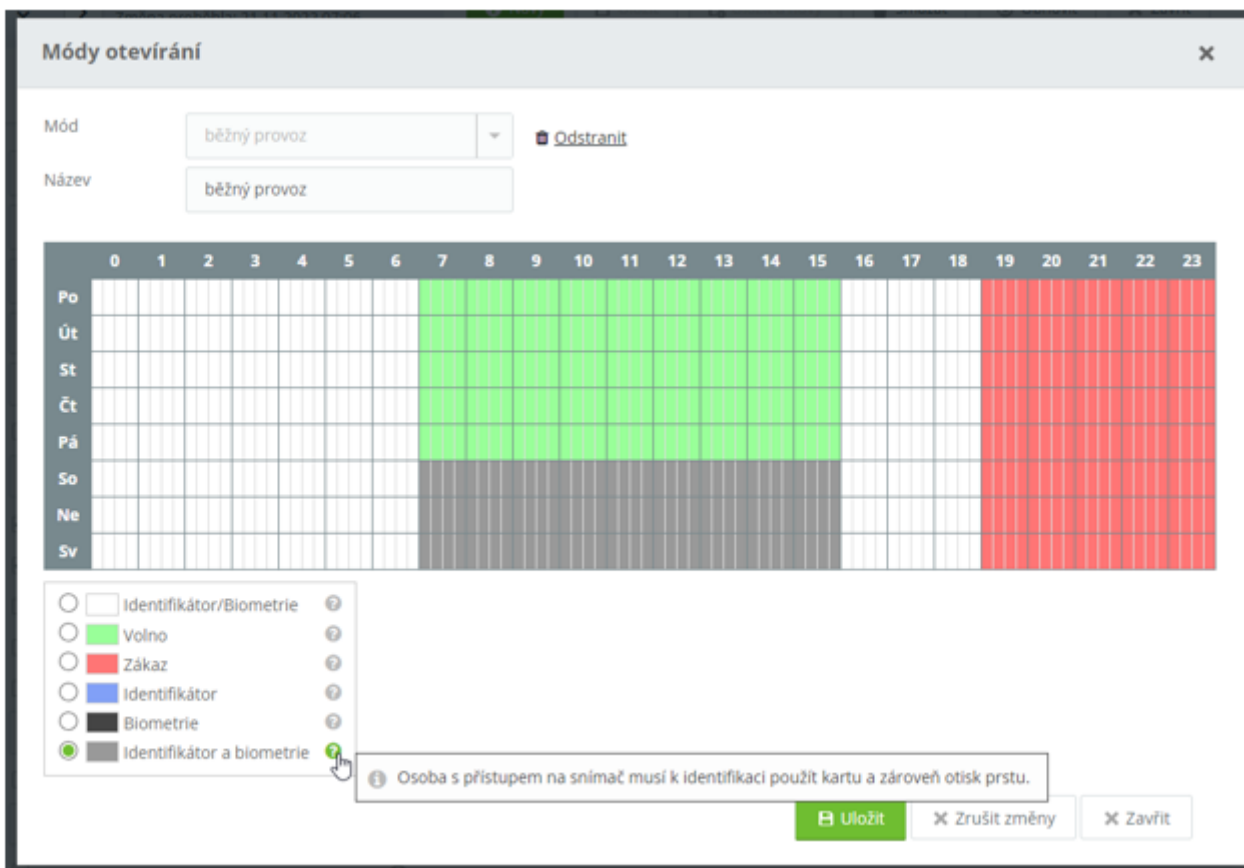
Módy otevírání

×

Mód běžný provoz

Odstranit

Název běžný provoz

| | 0 | 1 | 2 | 3 | 4 | 5 | 6 | 7 | 8 | 9 | 10 | 11 | 12 | 13 | 14 | 15 | 16 | 17 | 18 | 19 | 20 | 21 | 22 | 23 |
|---|---|---|---|---|---|---|---|---|---|---|---|---|---|---|---|---|---|---|---|---|---|---|---|---|
| Po | | | | | | | | | | | | | | | | | | | | | | | | |
| Út | | | | | | | | | | | | | | | | | | | | | | | | |
| St | | | | | | | | | | | | | | | | | | | | | | | | |
| Čt | | | | | | | | | | | | | | | | | | | | | | | | |
| Pá | | | | | | | | | | | | | | | | | | | | | | | | |
| So | | | | | | | | | | | | | | | | | | | | | | | | |
| Ne | | | | | | | | | | | | | | | | | | | | | | | | |
| Sv | | | | | | | | | | | | | | | | | | | | | | | | |

Identifikátor/Biometrie
Volno
Zákaz
Identifikátor
Biometrie
Identifikátor a biometrie

Osoba s přístupem na snímač musí k identifikaci použít kartu a zároveň otisk prstu.

Uložit
Zrušit změny
Zavřít